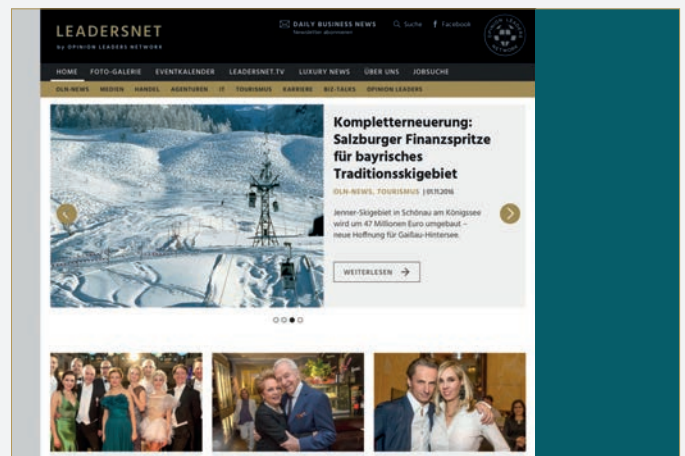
LEADERSNET
by OPINION LEADERS NETWORK

DAILY BUSINESS NEWS
Newsletter abonnieren

Suche

Facebook

OPINION LEADERS NETWORK

HOME FOTO-GALERIE EVENTKALENDER LEADERSNET.TV LUXURY NEWS ÜBER UNS JOBSUCHE

OLN-NEWS MEDIEN HANDEL AGENTUREN IT TOURISMUS KARRIERE BIZ-TALKS OPINION LEADERS

Kompletterneuerung: Salzburger Finanzspritze für bayrisches Traditionsskigebiet

OLN-NEWS, TOURISMUS | 01.11.2016

Jenner-Skigebiet in Schönau am Königssee wird um 47 Millionen Euro umgebaut – neue Hoffnung für Gaißau-Hintersee.

WEITERLESEN